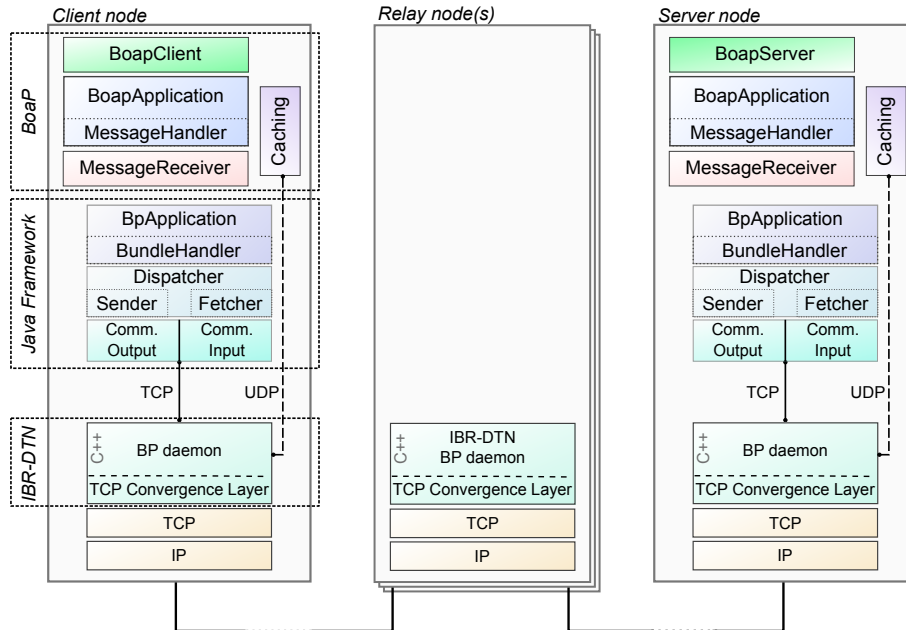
Client node

BoaP

BoapClient

BoapApplication

MessageHandler

Caching

MessageReceiver

Java Framework

BpApplication

BundleHandler

Dispatcher

Sender

Fetcher

Comm. Output

Comm. Input

TCP

UDP

IBR-DTN

C++

BP daemon

TCP Convergence Layer

TCP

IP

Relay node(s)

C++

IBR-DTN BP daemon

TCP Convergence Layer

TCP

IP

Server node

BoapServer

BoapApplication

MessageHandler

Caching

MessageReceiver

BpApplication

BundleHandler

Dispatcher

Sender

Fetcher

Comm. Output

Comm. Input

TCP

UDP

C++

BP daemon

TCP Convergence Layer

TCP

IP